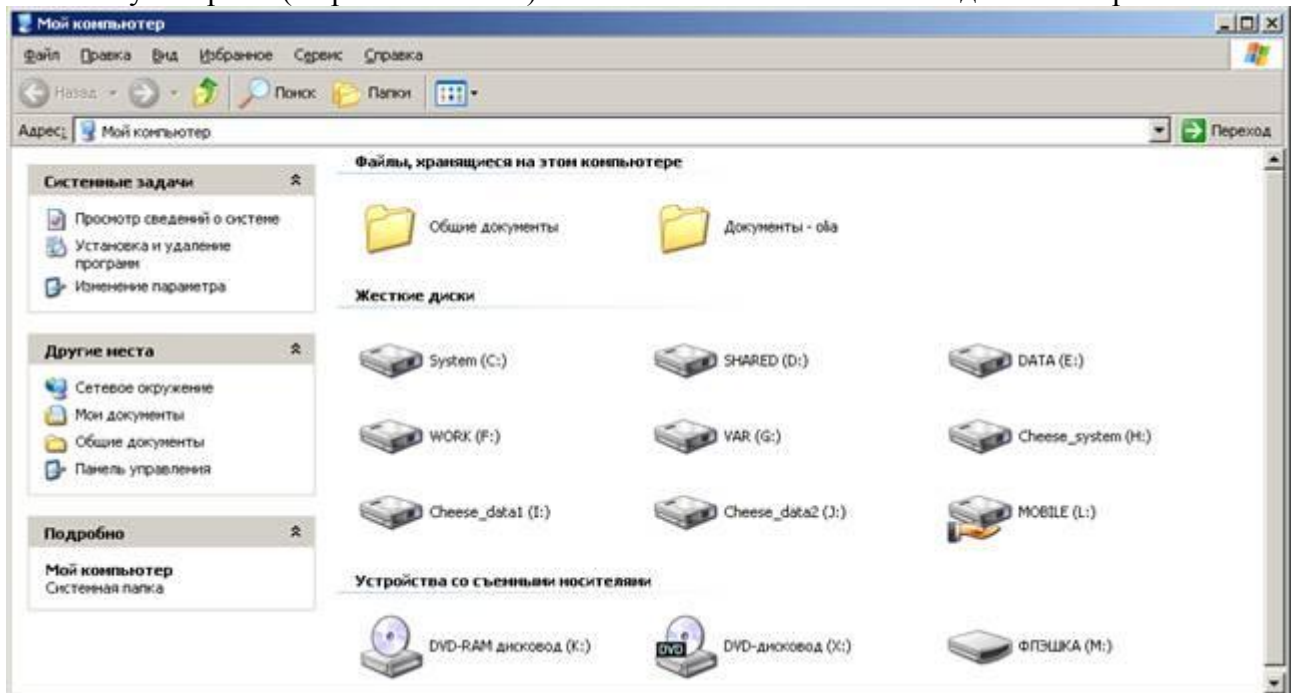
Мой компьютер

Файл Правка Вид Избранное Сервис Справка

Назад Поиск Папки

Адрес: Мой компьютер

Переход

Системные задачи

Просмотр сведений о системе

Установка и удаление программ

Изменение параметра

Другие места

Сетевое окружение

Мои документы

Общие документы

Панель управления

Подробно

Мой компьютер
Системная папка

Файлы, хранящиеся на этом компьютере

Общие документы

Документы - olia

Жесткие диски

System (C:)

SHARED (D:)

DATA (E:)

WORK (F:)

VAR (G:)

Cheese_system (H:)

Cheese_data1 (I:)

Cheese_data2 (J:)

MOBILE (L:)

Устройства со съемными носителями

DVD-RAM дисковод (K:)

DVD-дисковод (X:)

ФЛЭШКА (M:)